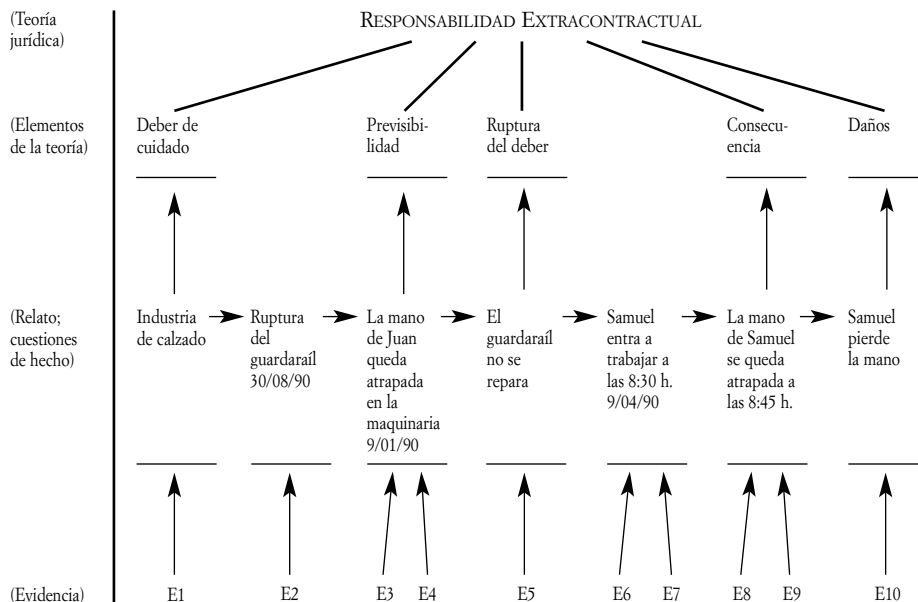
(Teoría jurídica)

RESPONSABILIDAD EXTRACONTRACTUAL

(Elementos de la teoría)

Deber de cuidado

Previsibilidad

Ruptura del deber

Consecuencia

Daños

(Relato; cuestiones de hecho)

Industria de calzado

Ruptura del guardaraíl 30/08/90

La mano de Juan queda atrapada en la maquinaria 9/01/90

El guardaraíl no se repara

Samuel entra a trabajar a las 8:30 h. 9/04/90

La mano de Samuel se queda atrapada a las 8:45 h.

Samuel pierde la mano

(Evidencia)

E1 E2 E3 E4 E5 E6 E7 E8 E9 E10